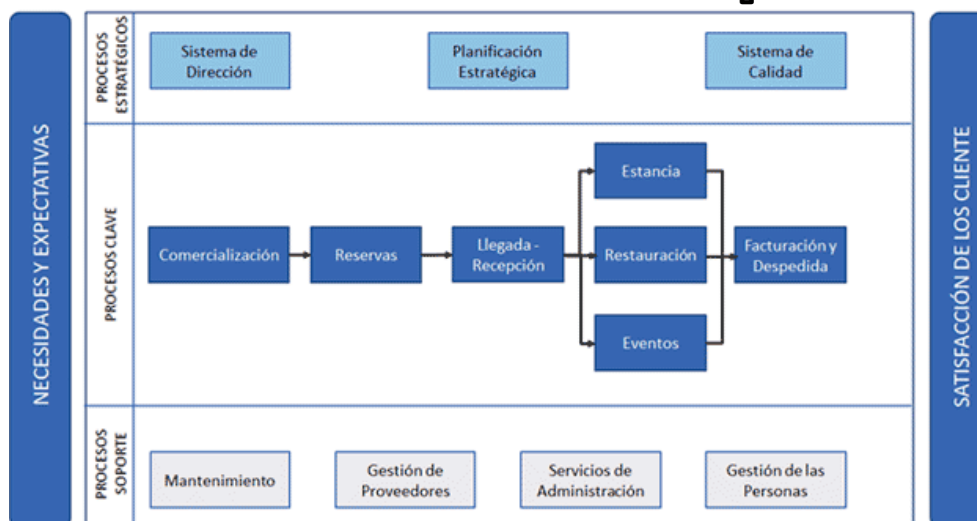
NECESIDADES Y EXPECTATIVAS

PROCESOS ESTRATÉGICOS

Sistema de Dirección

Planificación Estratégica

Sistema de Calidad

PROCESOS CLAVE

Comercialización

Reservas

Llegada - Recepción

Estancia

Restauración

Eventos

Facturación y Despedida

PROCESOS SOPORTE

Mantenimiento

Gestión de Proveedores

Servicios de Administración

Gestión de las Personas

SATISFACCIÓN DE LOS CLIENTE